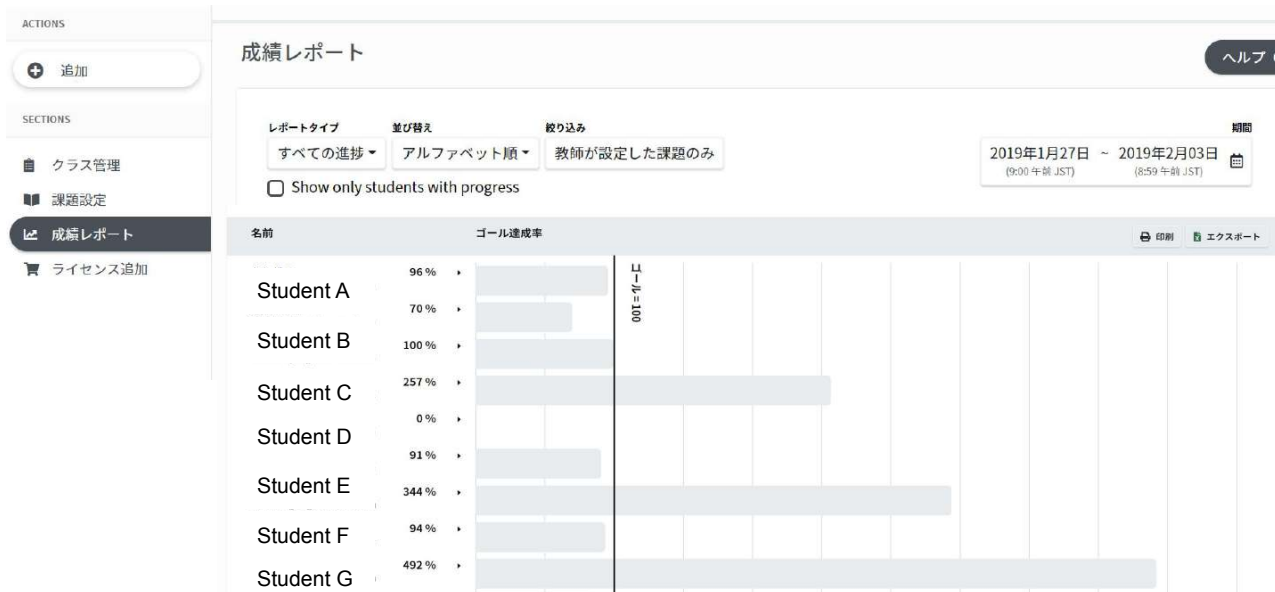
ACTIONS

追加

SECTIONS

クラス管理

課題設定

成績レポート

ライセンス追加

成績レポート

ヘルプ

レポートタイプ
すべての進捗 ▾

並び替え
アルファベット順 ▾

絞り込み
教師が設定した課題のみ

期間
2019年1月27日 (9:00 午前 JST) ~ 2019年2月03日 (8:59 午前 JST)

Show only students with progress

名前

ゴール達成率

印刷

エクスポート

ゴール=100

| 名前 | ゴール達成率 |
|---|---|
| Student A | 96 % |
| Student B | 70 % |
| Student C | 100 % |
| Student D | 257 % |
| Student E | 0 % |
| Student F | 91 % |
| Student G | 344 % |
| | 94 % |
| | 492 % |